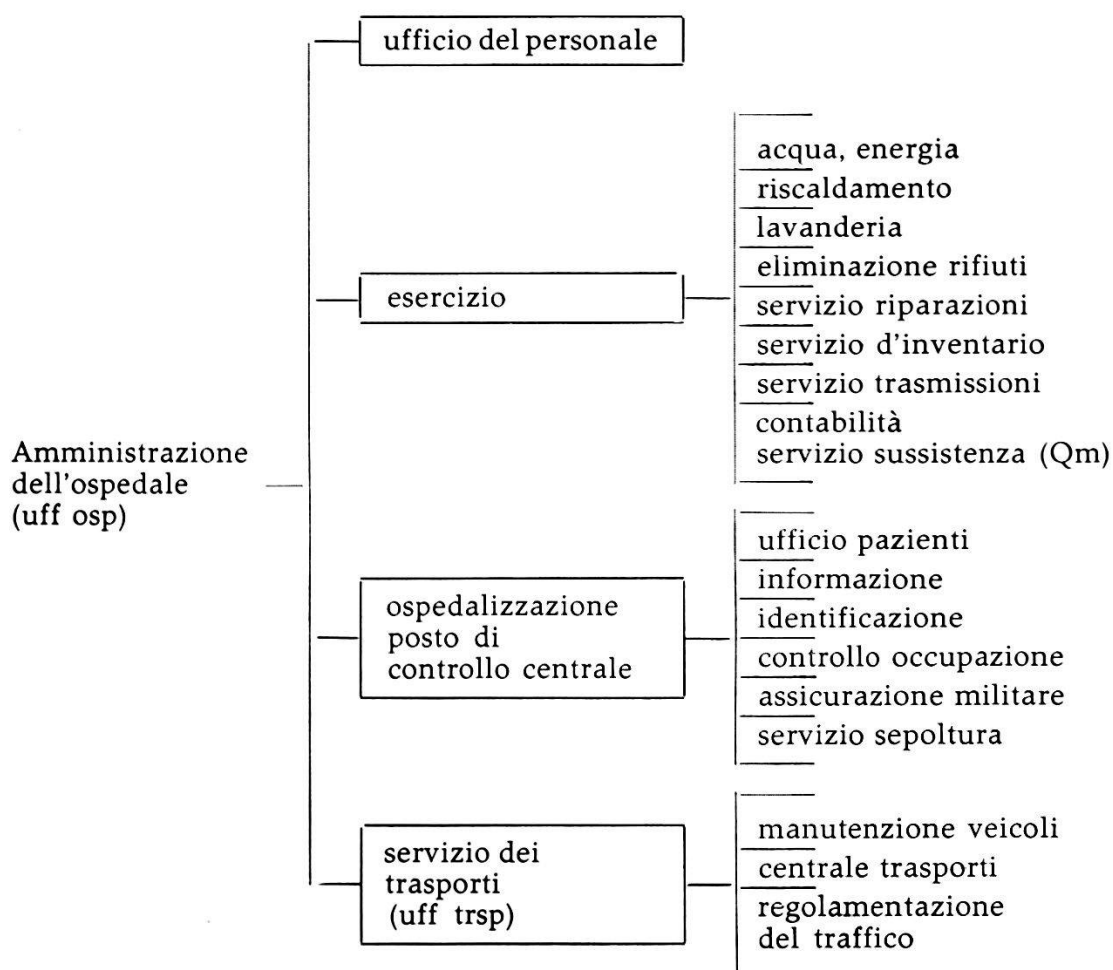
Amministrazione dell'ospedale (uff osp)

ufficio del personale

esercizio

acqua, energia
riscaldamento
lavanderia
eliminazione rifiuti
servizio riparazioni
servizio d'inventario
servizio trasmissioni
contabilità
servizio sussistenza (Qm)

ospedalizzazione
posto di
controllo centrale

ufficio pazienti
informazione
identificazione
controllo occupazione
assicurazione militare
servizio sepoltura

servizio dei trasporti (uff trsp)

manutenzione veicoli
centrale trasporti
regolamentazione del traffico